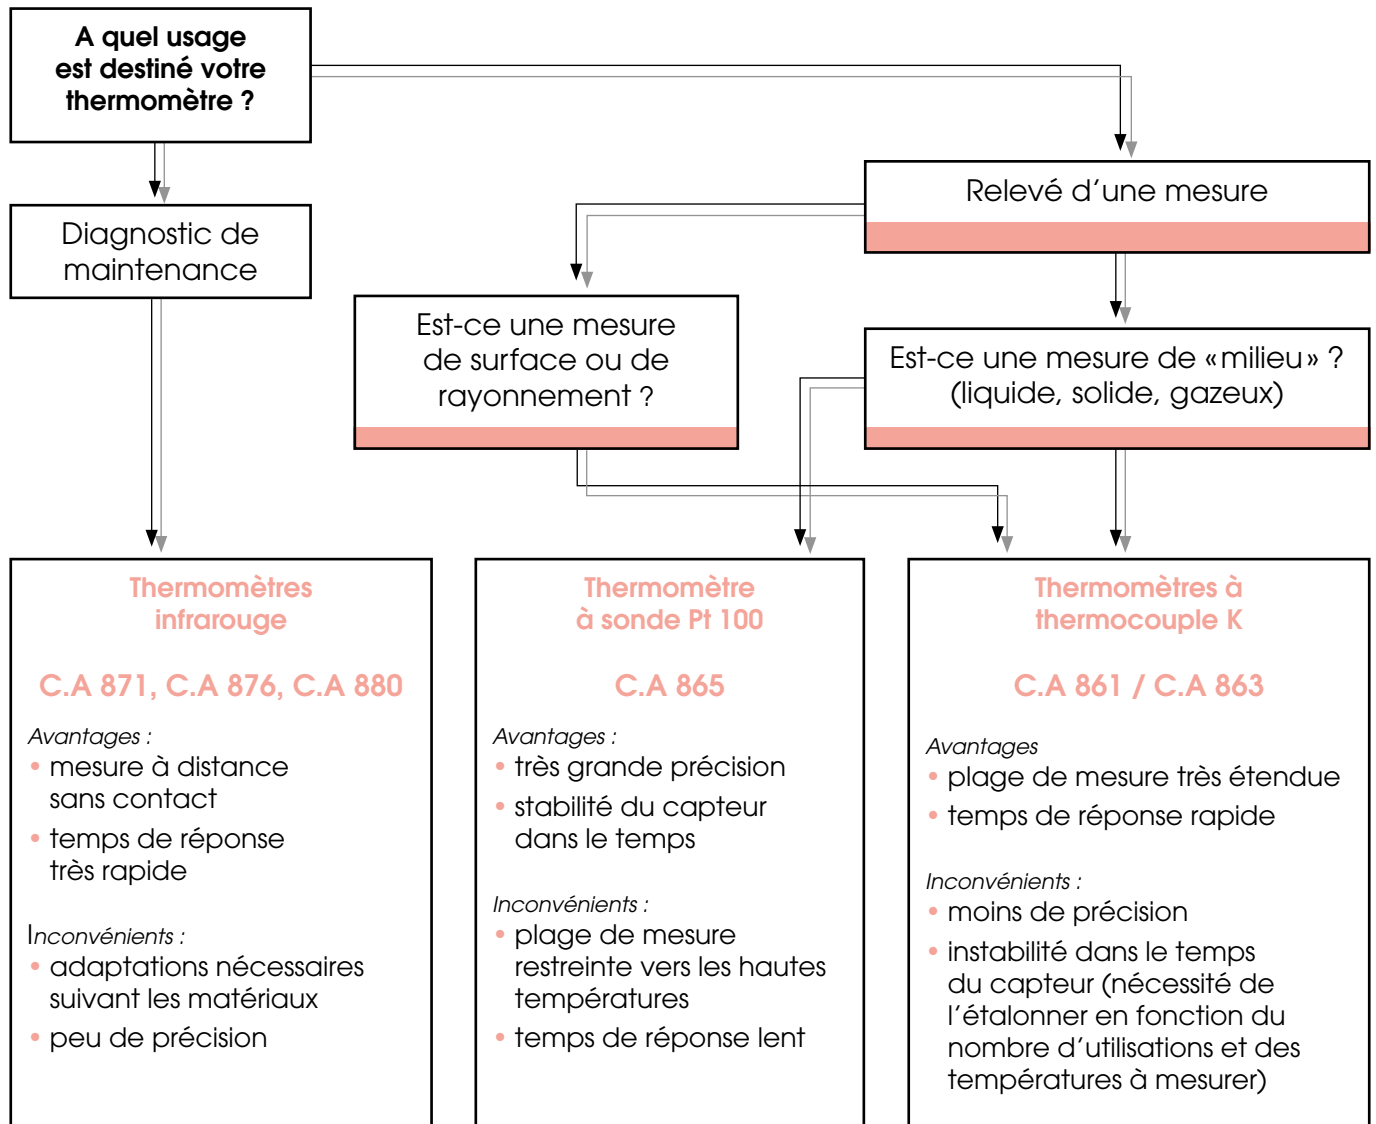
A quel usage est destiné votre thermomètre ?

Diagnostic de maintenance

Relevé d'une mesure

Est-ce une mesure de surface ou de rayonnement ?

Est-ce une mesure de «milieu» ? (liquide, solide, gazeux)

Thermomètres infrarouge

C.A 871, C.A 876, C.A 880

Avantages :
• mesure à distance sans contact
• temps de réponse très rapide

Inconvénients :
• adaptations nécessaires suivant les matériaux
• peu de précision

Thermomètre à sonde Pt 100

C.A 865

Avantages :
• très grande précision
• stabilité du capteur dans le temps

Inconvénients :
• plage de mesure restreinte vers les hautes températures
• temps de réponse lent

Thermomètres à thermocouple K

C.A 861 / C.A 863

Avantages
• plage de mesure très étendue
• temps de réponse rapide

Inconvénients :
• moins de précision
• instabilité dans le temps du capteur (nécessité de l'étalonner en fonction du nombre d'utilisations et des températures à mesurer)